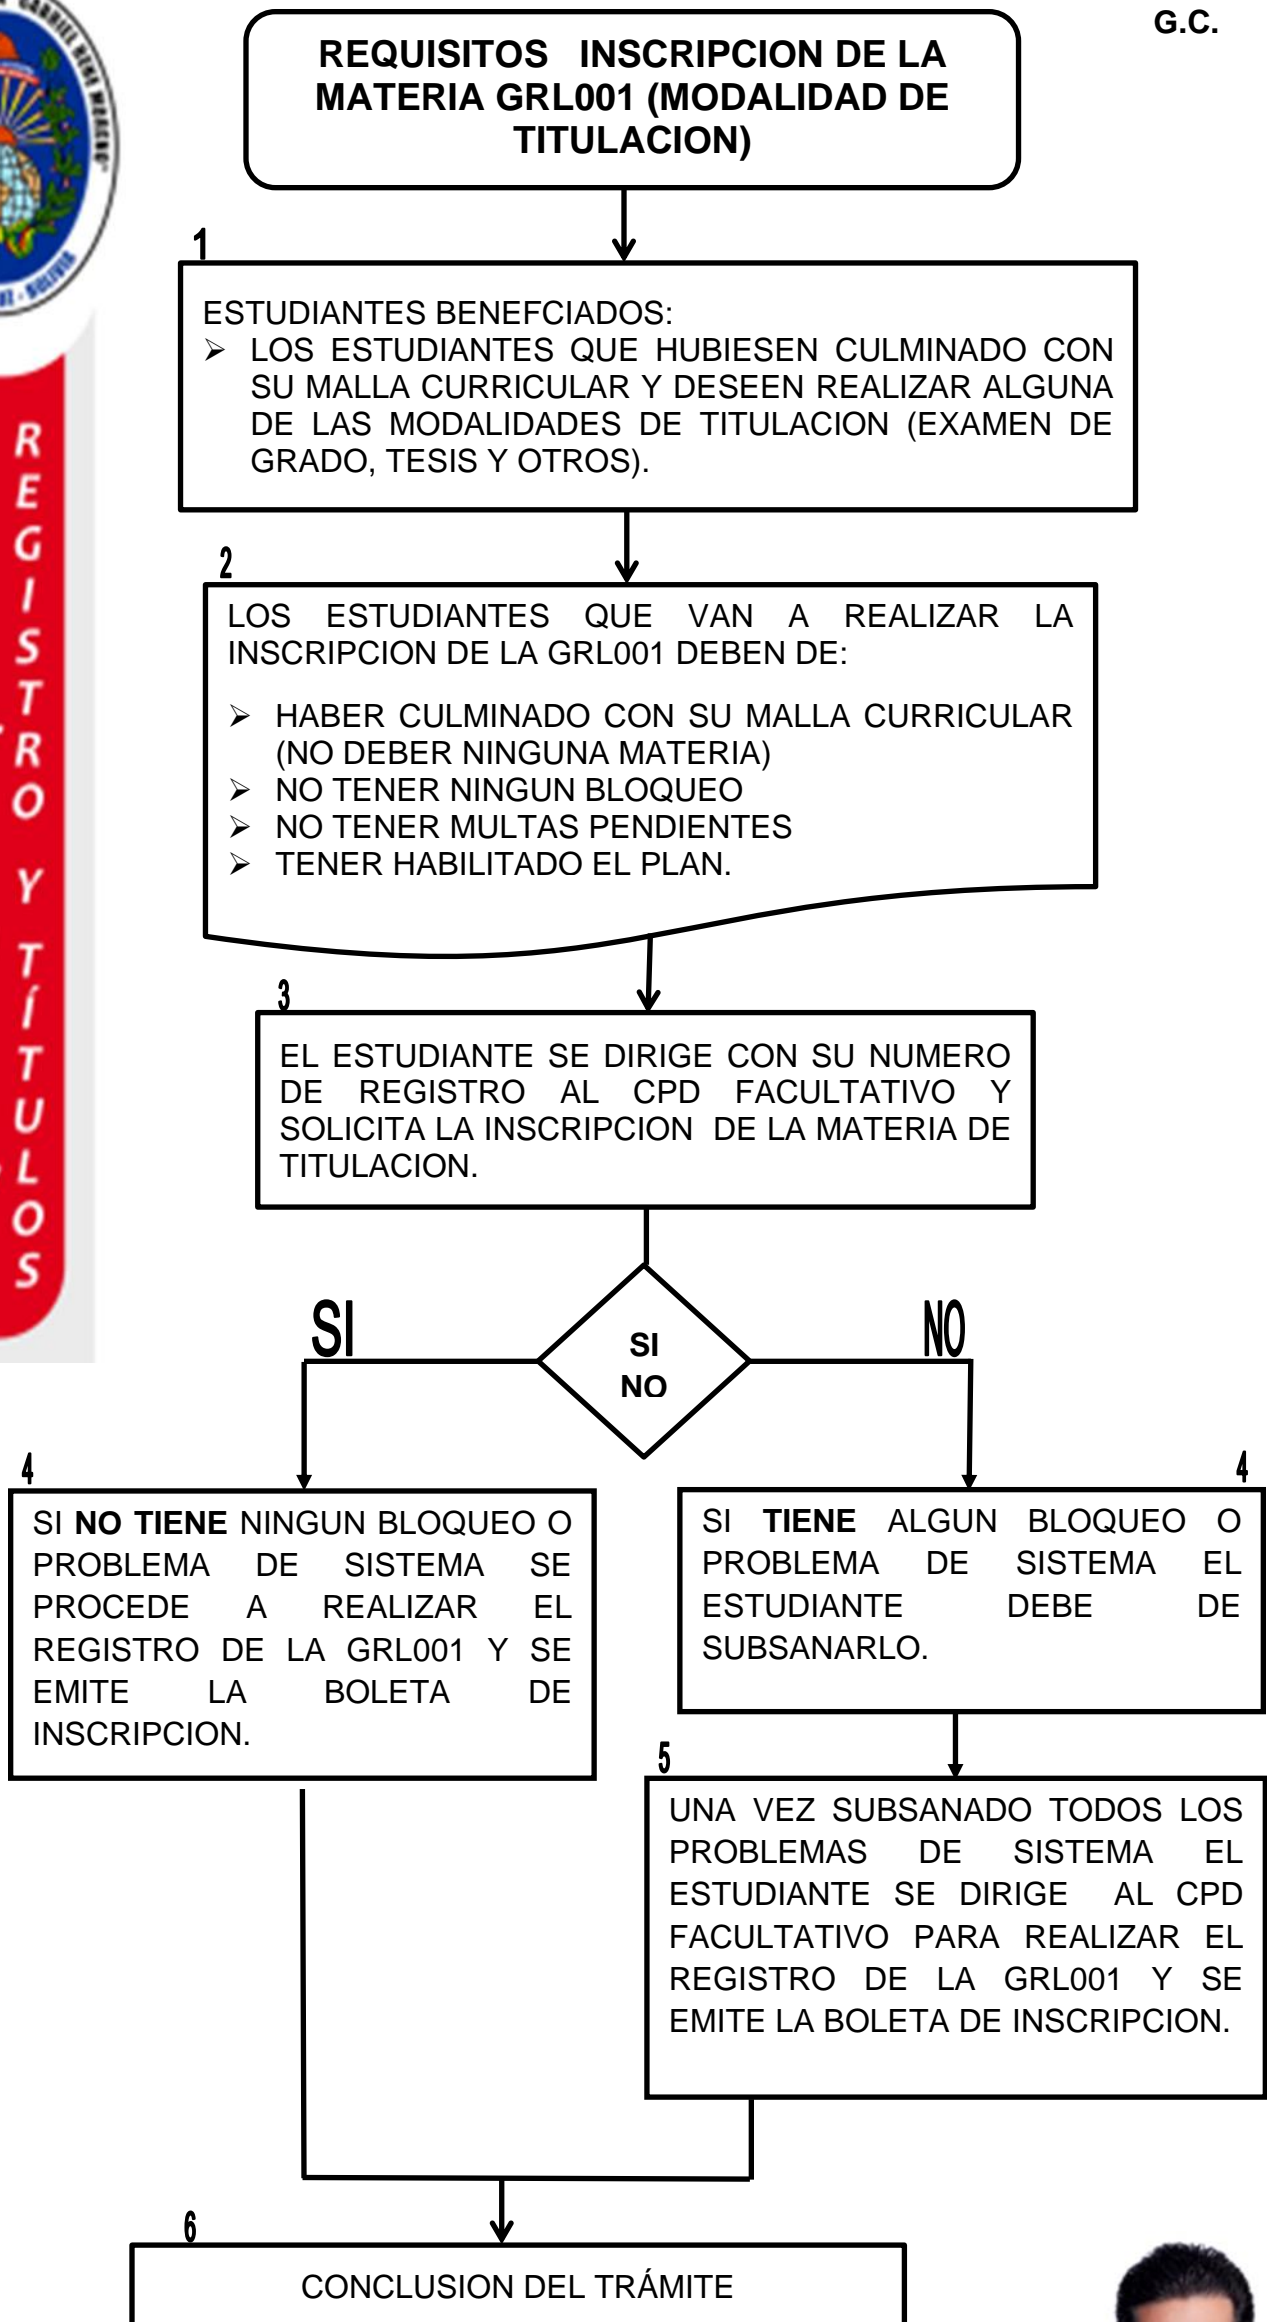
G.C.

REQUISITOS INSCRIPCION DE LA MATERIA GRL001 (MODALIDAD DE TITULACION)

REGISTRO Y TÍTULOS

1

ESTUDIANTES BENEFCIADOS:
➢ LOS ESTUDIANTES QUE HUBIESEN CULMINADO CON SU MALLA CURRICULAR Y DESEEN REALIZAR ALGUNA DE LAS MODALIDADES DE TITULACION (EXAMEN DE GRADO, TESIS Y OTROS).

2

LOS ESTUDIANTES QUE VAN A REALIZAR LA INSCRIPCION DE LA GRL001 DEBEN DE:

➢ HABER CULMINADO CON SU MALLA CURRICULAR (NO DEBER NINGUNA MATERIA)
➢ NO TENER NINGUN BLOQUEO
➢ NO TENER MULTAS PENDIENTES
➢ TENER HABILITADO EL PLAN.

3

EL ESTUDIANTE SE DIRIGE CON SU NUMERO DE REGISTRO AL CPD FACULTATIVO Y SOLICITA LA INSCRIPCION DE LA MATERIA DE TITULACION.

SI

SI
NO

NO

4

SI **NO TIENE** NINGUN BLOQUEO O PROBLEMA DE SISTEMA SE PROCEDE A REALIZAR EL REGISTRO DE LA GRL001 Y SE EMITE LA BOLETA DE INSCRIPCION.

4

SI **TIENE** ALGUN BLOQUEO O PROBLEMA DE SISTEMA EL ESTUDIANTE DEBE DE SUBSANARLO.

5

UNA VEZ SUBSANADO TODOS LOS PROBLEMAS DE SISTEMA EL ESTUDIANTE SE DIRIGE AL CPD FACULTATIVO PARA REALIZAR EL REGISTRO DE LA GRL001 Y SE EMITE LA BOLETA DE INSCRIPCION.

6

CONCLUSION DEL TRÁMITE